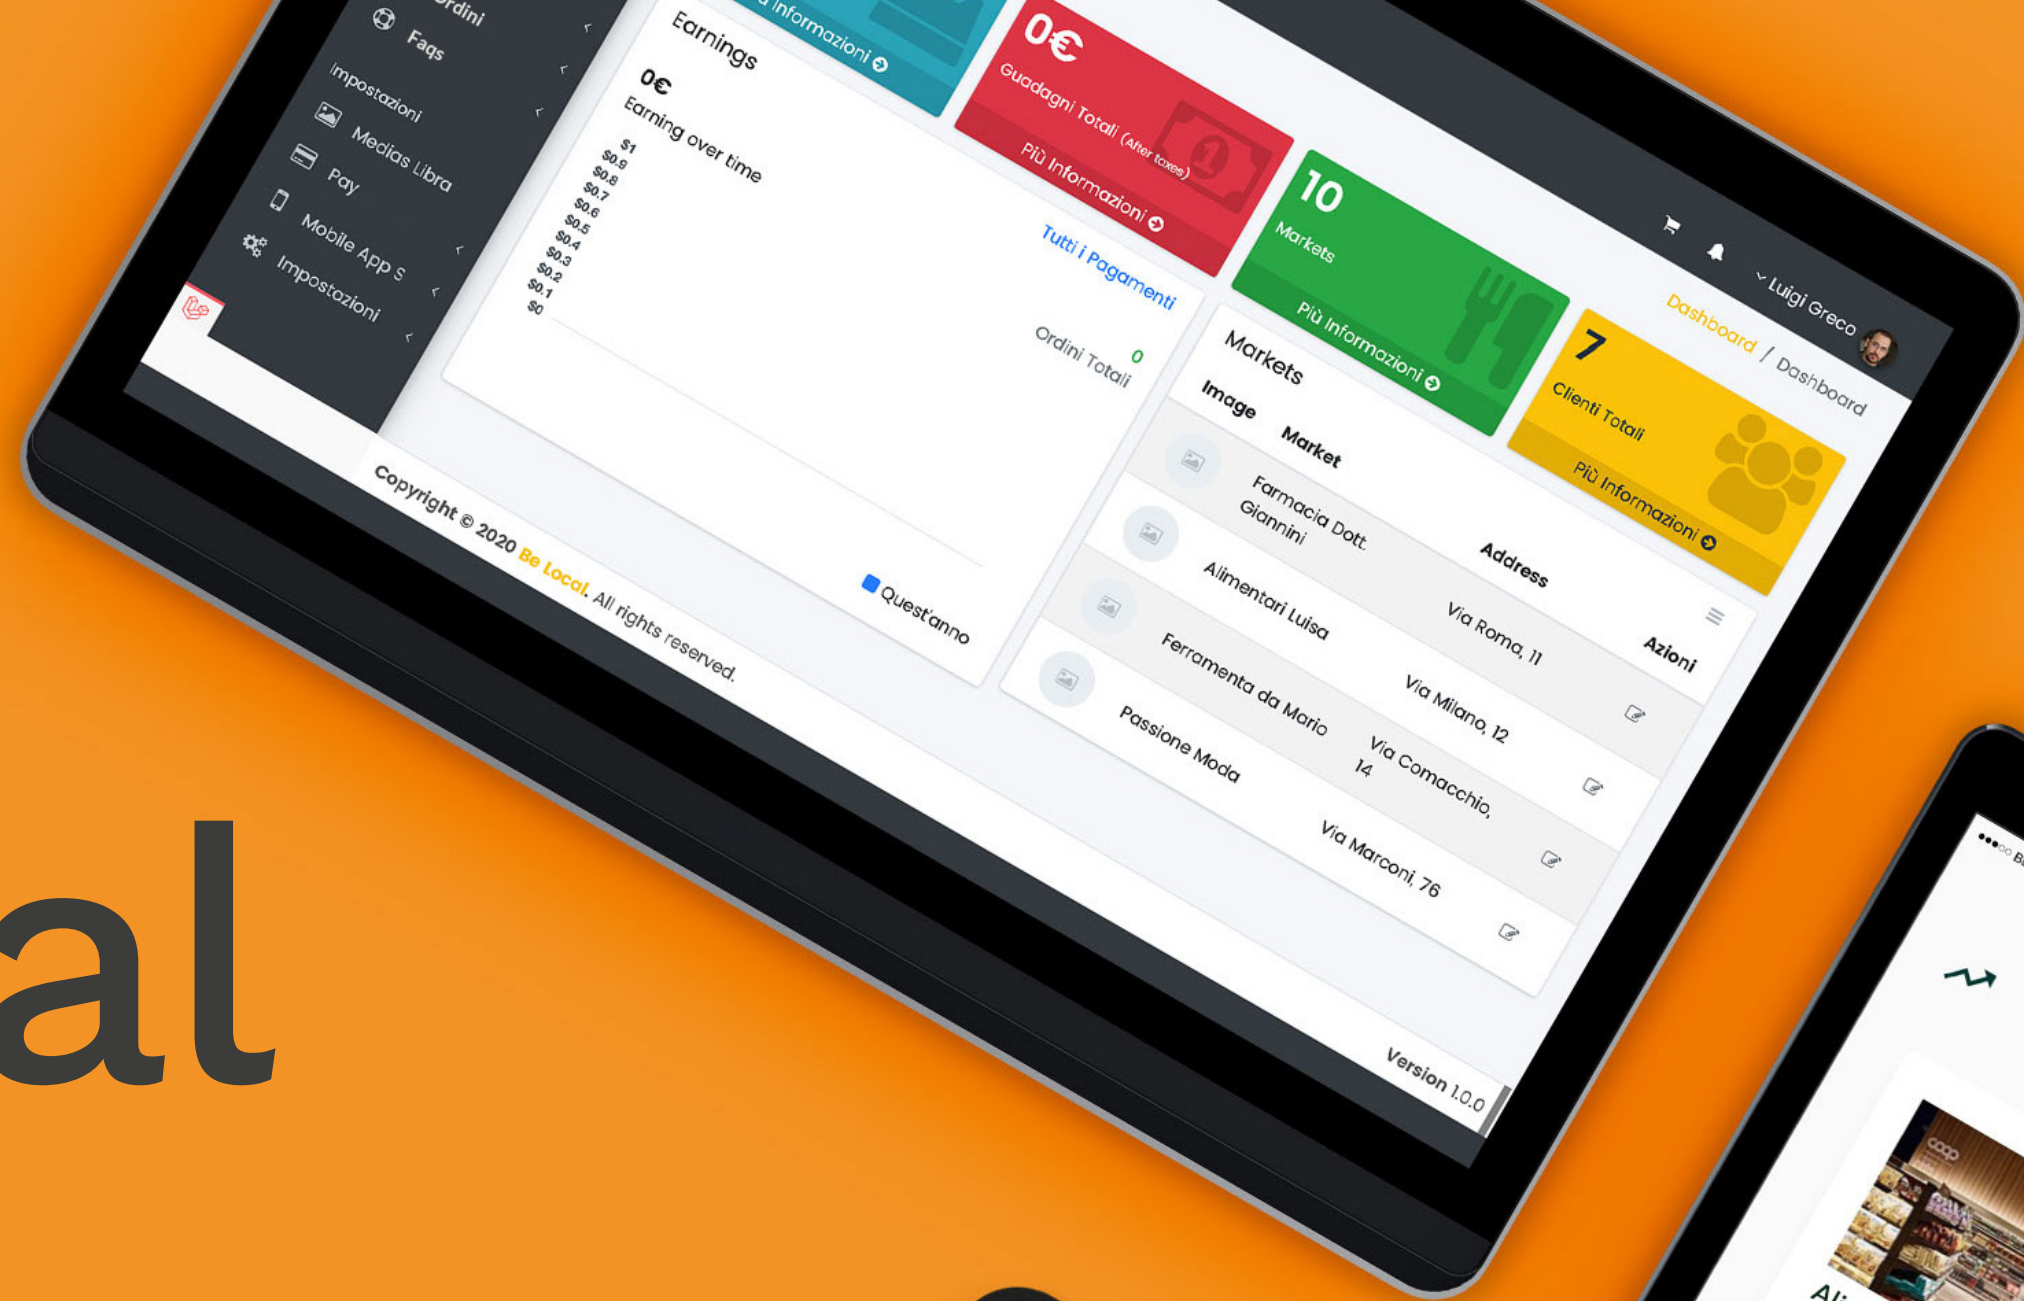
Ordini
Faqs
Impostazioni
Medias Libra
Pay
Mobile App s
Impostazioni

Earnings
0€
Earning over time
$1
$0.9
$0.8
$0.7
$0.6
$0.5
$0.4
$0.3
$0.2
$0.1
$0
Quest'anno

Informazioni

0€
Guadagni Totali (After taxes)
Più Informazioni

10
Markets
Più Informazioni

7
Clienti Totali
Più Informazioni

Luigi Greco
Dashboard / Dashboard

Tutti i Pagamenti
Ordini Totali 0

Markets

| Image | Market | Address | Azioni |
|---|---|---|---|
| | Farmacia Dott. Giannini | Via Roma, 11 | |
| | Alimentari Luisa | Via Milano, 12 | |
| | Ferramenta da Mario | Via Comacchio, 14 | |
| | Passione Moda | Via Marconi, 76 | |

Copyright © 2020 Be Local. All rights reserved.
Version 1.0.0

al